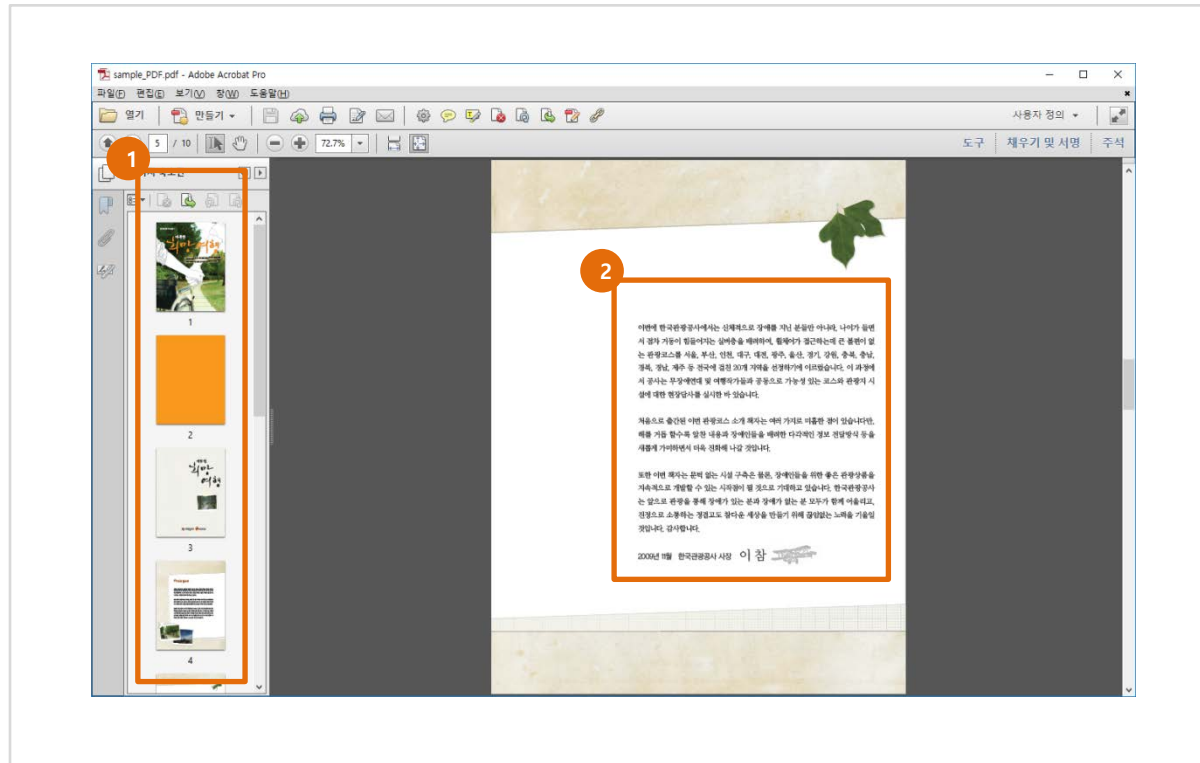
sample_PDF.pdf - Adobe Acrobat Pro

파일(F) 편집(E) 보기(V) 창(W) 도움말(H)

열기 만들기 ▾

사용자 정의 ▾

5 / 10

72.7%

도구 채우기 및 서명 주석

1

2

1

2

3

4

이번에 한국관광공사에서는 신체적으로 장애를 지닌 분들만 아니라, 나이가 들면서 점차 거동이 힘들어지는 실버층을 배려하여, 휠체어가 접근하는데 큰 불편이 없는 관광코스를 서울, 부산, 인천, 대구, 대전, 광주, 울산, 경기, 강원, 충북, 충남, 경북, 경남, 제주 등 전국에 걸쳐 20개 지역을 선정하기에 이르렀습니다. 이 과정에서 공사는 무장애연대 및 여행작가들과 공동으로 가능성 있는 코스와 관광지 시설에 대한 현장답사를 실시한 바 있습니다.

처음으로 출간된 이번 관광코스 소개 책자는 여러 가지로 미흡한 점이 있습니다만, 해를 거듭 할수록 알찬 내용과 장애인들을 배려한 다각적인 정보 전달방식 등을 새롭게 가미하면서 더욱 진화해 나갈 것입니다.

또한 이번 책자는 문턱 없는 시설 구축은 물론, 장애인들을 위한 좋은 관광상품을 지속적으로 개발할 수 있는 시작점이 될 것으로 기대하고 있습니다. 한국관광공사는 앞으로 관광을 통해 장애가 있는 분과 장애가 없는 분 모두가 함께 어울리고, 진정으로 소통하는 정겹고도 향기로운 세상을 만들기 위해 끊임없는 노력을 기울일 것입니다. 감사합니다.

2009년 11월 한국관광공사 사장 이 참